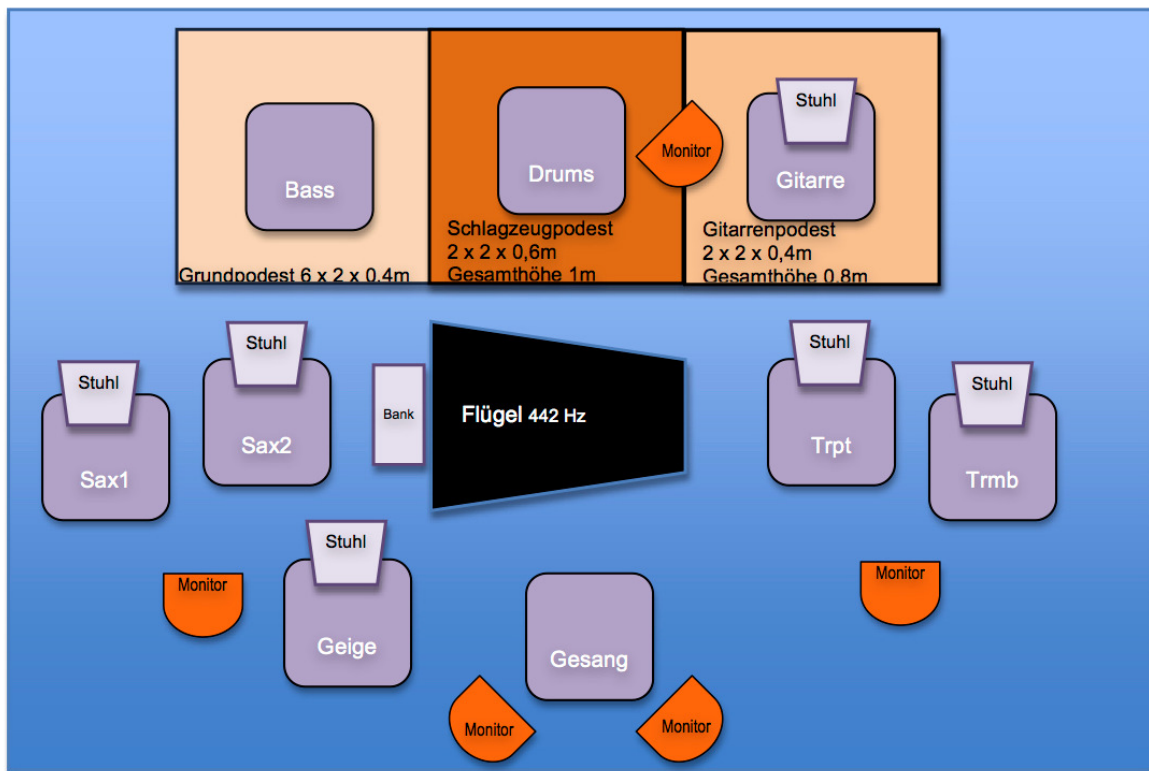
Bass

Grundpodest 6 x 2 x 0,4m

Drums

Schlagzeugpodest
2 x 2 x 0,6m
Gesamthöhe 1m

Monitor

Stuhl

Gitarre

Gitarrenpodest
2 x 2 x 0,4m
Gesamthöhe 0,8m

Stuhl

Sax1

Stuhl

Sax2

Bank

Flügel 442 Hz

Stuhl

Trpt

Stuhl

Trmb

Monitor

Stuhl

Geige

Gesang

Monitor

Monitor

Monitor